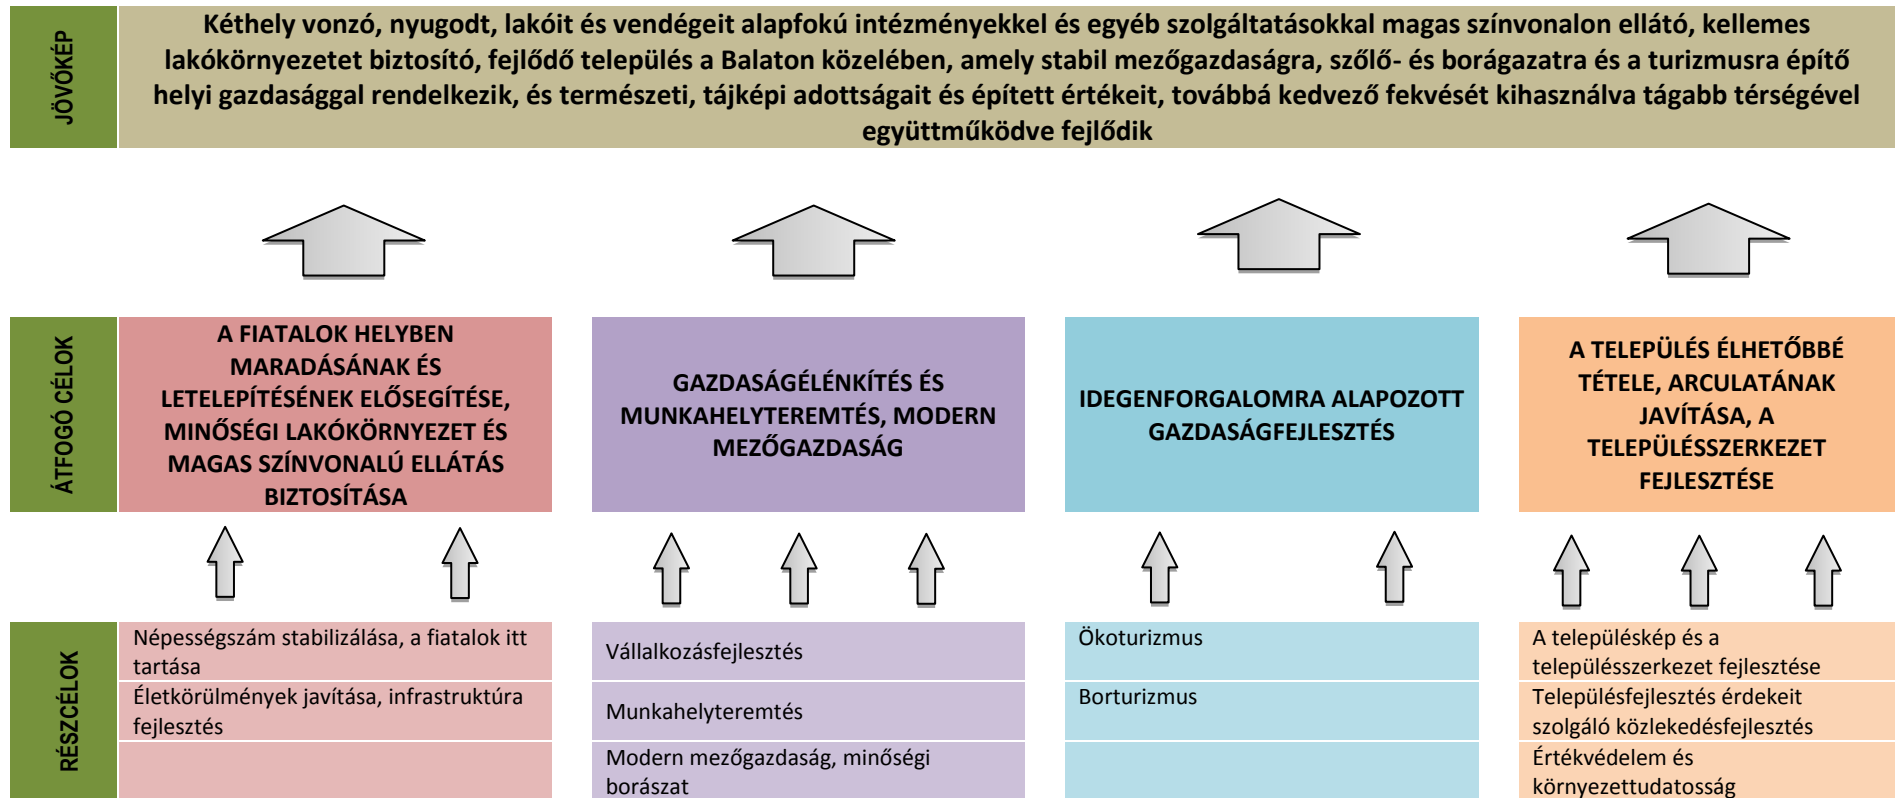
JÖVŐKÉP

Kéthely vonzó, nyugodt, lakóit és vendégeit alapfokú intézményekkel és egyéb szolgáltatásokkal magas színvonalon ellátó, kellemes lakókörnyezetet biztosító, fejlődő település a Balaton közelében, amely stabil mezőgazdaságra, szőlő- és borágazatra és a turizmusra építő helyi gazdasággal rendelkezik, és természeti, tájképi adottságait és épített értékeit, továbbá kedvező fekvését kihasználva tágabb térségével együttműködve fejlődik

ÁTFOGÓ CÉLOK

A FIATALOK HELYBEN MARADÁSÁNAK ÉS LETELEPÍTÉSÉNEK ELŐSEGÍTÉSE, MINŐSÉGI LAKÓKÖRNYEZET ÉS MAGAS SZÍNVONALÚ ELLÁTÁS BIZTOSÍTÁSA

GAZDASÁGÉLÉNKÍTÉS ÉS MUNKAHELYTEREMTÉS, MODERN MEZŐGAZDASÁG

IDEGENFORGALOMRA ALAPOZOTT GAZDASÁGFEJLESZTÉS

A TELEPÜLÉS ÉLHETŐBBÉ TÉTELE, ARCULATÁNAK JAVÍTÁSA, A TELEPÜLÉSSZERKEZET FEJLESZTÉSE

RÉSZCÉLOK

Népességszám stabilizálása, a fiatalok itt tartása
Életkörülmények javítása, infrastruktúra fejlesztés

Vállalkozásfejlesztés
Munkahelyteremtés
Modern mezőgazdaság, minőségi borászat

Ökoturizmus
Borturizmus

A településkép és a településszerkezet fejlesztése
Településfejlesztés érdekeit szolgáló közlekedésfejlesztés
Értékvédelem és környezettudatosság